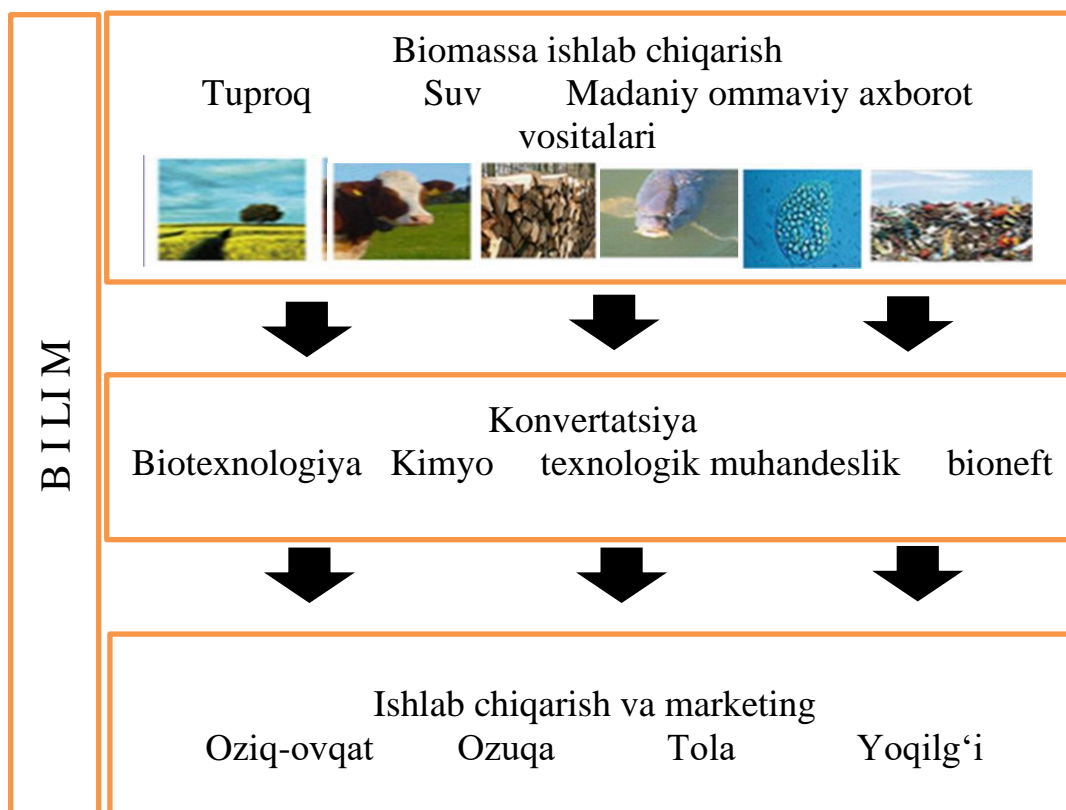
B I L I M

Biomassa ishlab chiqarish
Tuproq Suv Madaniy ommaviy axborot vositalari

Konvertatsiya
Biotexnologiya Kimyo texnologik muhandeslik bioneft

Ishlab chiqarish va marketing
Oziq-ovqat Ozuqa Tola Yoqilg‘i